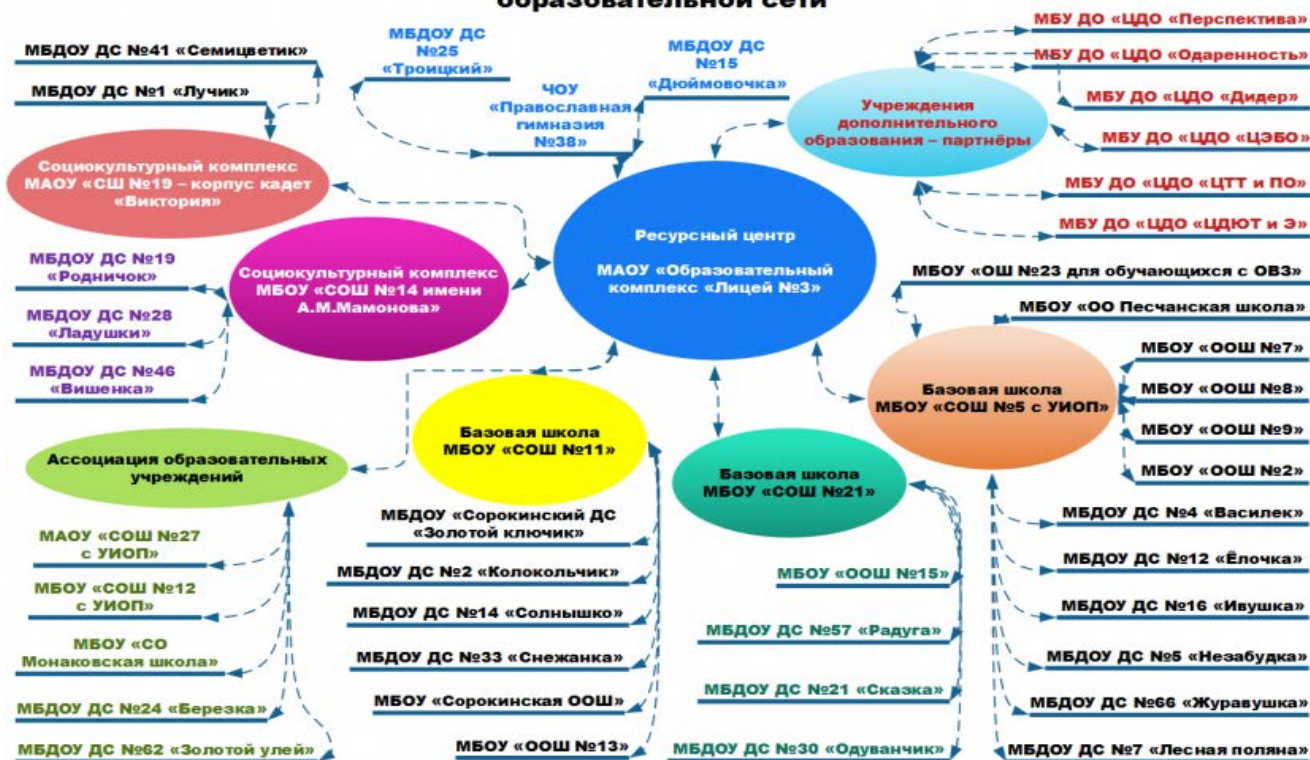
образовательной сети

МБДОУ ДС №41 «Семицветик»

МБДОУ ДС №1 «Лучик»

МБДОУ ДС №25 «Троицкий»

ЧОУ «Православная гимназия №38»

МБДОУ ДС №15 «Дюймовочка»

МБУ ДО «ЦДО «Перспектива»

МБУ ДО «ЦДО «Одаренность»

МБУ ДО «ЦДО «Дидер»

МБУ ДО «ЦДО «ЦЭБО»

МБУ ДО «ЦДО «ЦТТ и ПО»

МБУ ДО «ЦДО «ЦДЮТ и Э»

Учреждения дополнительного образования – партнёры

Социокультурный комплекс МАОУ «СШ №19 – корпус кадет «Виктория»

Ресурсный центр

МАОУ «Образовательный комплекс «Лицей №3»

МБДОУ ДС №19 «Родничок»

МБДОУ ДС №28 «Ладушки»

МБДОУ ДС №46 «Вишенка»

Социокультурный комплекс МБОУ «СОШ №14 имени А.М.Мамонова»

МБОУ «ОШ №23 для обучающихся с ОВЗ»

МБОУ «ОО Песчанская школа»

МБОУ «ООШ №7»

МБОУ «ООШ №8»

МБОУ «ООШ №9»

МБОУ «ООШ №2»

Базовая школа МБОУ «СОШ №5 с УИОП»

Ассоциация образовательных учреждений

Базовая школа МБОУ «СОШ №11»

Базовая школа МБОУ «СОШ №21»

МАОУ «СОШ №27 с УИОП»

МБОУ «СОШ №12 с УИОП»

МБОУ «СО Монаковская школа»

МБДОУ ДС №24 «Березка»

МБДОУ ДС №62 «Золотой улей»

МБДОУ «Сорокинский ДС «Золотой ключик»

МБДОУ ДС №2 «Колокольчик»

МБДОУ ДС №14 «Солнышко»

МБДОУ ДС №33 «Снежанка»

МБОУ «Сорокинская ООШ»

МБОУ «ООШ №13»

МБОУ «ООШ №15»

МБДОУ ДС №57 «Радуга»

МБДОУ ДС №21 «Сказка»

МБДОУ ДС №30 «Одуванчик»

МБДОУ ДС №4 «Василек»

МБДОУ ДС №12 «Ёлочка»

МБДОУ ДС №16 «Ивушка»

МБДОУ ДС №5 «Незабудка»

МБДОУ ДС №66 «Журавушка»

МБДОУ ДС №7 «Лесная поляна»